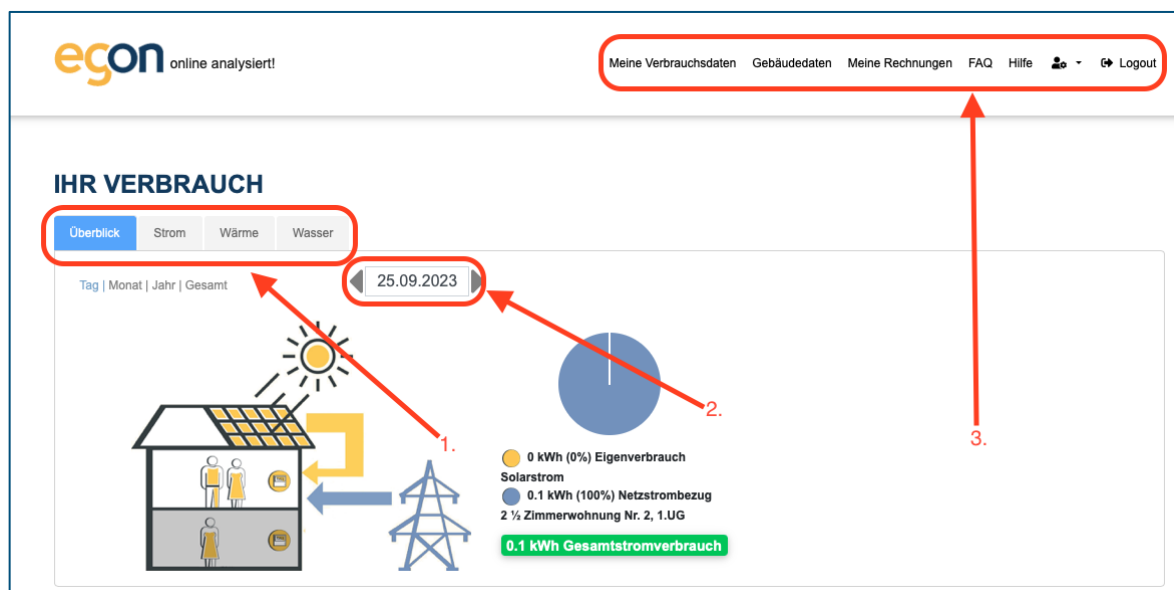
egon online analysiert!

Meine Verbrauchsdaten Gebäudedaten Meine Rechnungen FAQ Hilfe Logout

IHR VERBRAUCH

Überblick Strom Wärme Wasser

Tag | Monat | Jahr | Gesamt

25.09.2023

1.

2.

3.

0 kWh (0%) Eigenverbrauch Solarstrom

0.1 kWh (100%) Netzstrombezug

2 ½ Zimmerwohnung Nr. 2, 1.UG

0.1 kWh Gesamtstromverbrauch